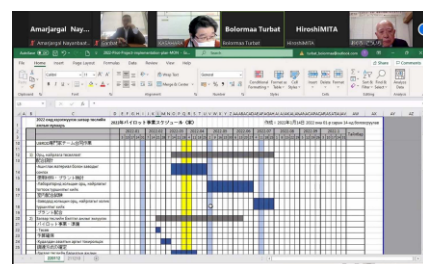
Amarjargal Nay...

Amarjargal Nayambuu

KATAHAM

Bolormaa Turbat

Bolormaa Turbat

HiroshiMITA

HiroshiMITA

File Home Insert Page Layout Formulas Data Review View Help

Share Comments

Wrap Text

Merge & Center

General

Conditional Formatting

Format as Table

Cell Styles

Insert

Delete

Format

Sort & Filter

Find & Select

Analyze Data

2023 оны пилот төслийн ажлын төлөвлөгөө

2023年パイロット事業スケジュール（案）

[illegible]

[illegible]